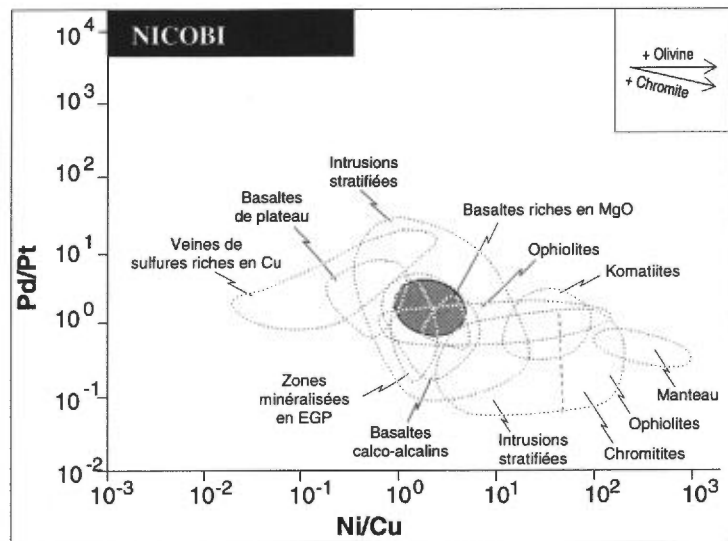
NICOBI

+ Olivine
+ Chromite

$10^4$
$10^3$
$10^2$
$10^1$
$10^0$
$10^{-1}$
$10^{-2}$

Pd/Pt

Intrusions stratifiées
Basaltes de plateau
Basaltes riches en MgO
Veines de sulfures riches en Cu
Ophiolites
Komatiites
Zones minéralisées en EGP
Manteau
Ophiolites
Basaltes calco-alcalins
Intrusions stratifiées
Chromitites

$10^{-3}$ $10^{-2}$ $10^{-1}$ $10^0$ $10^1$ $10^2$ $10^3$

Ni/Cu